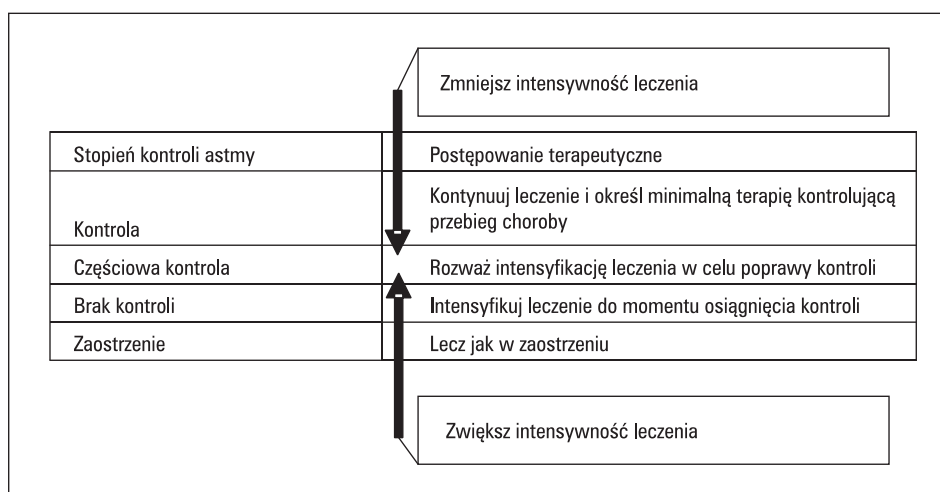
Zmniejsz intensywność leczenia

| Stopień kontroli astmy | Postępowanie terapeutyczne |
|---|---|
| Kontrola | Kontynuuj leczenie i określ minimalną terapię kontrolującą przebieg choroby |
| Częściowa kontrola | Rozważ intensyfikację leczenia w celu poprawy kontroli |
| Brak kontroli | Intensyfikuj leczenie do momentu osiągnięcia kontroli |
| Zaostrzenie | Lecz jak w zaostrzeniu |

Zwiększ intensywność leczenia